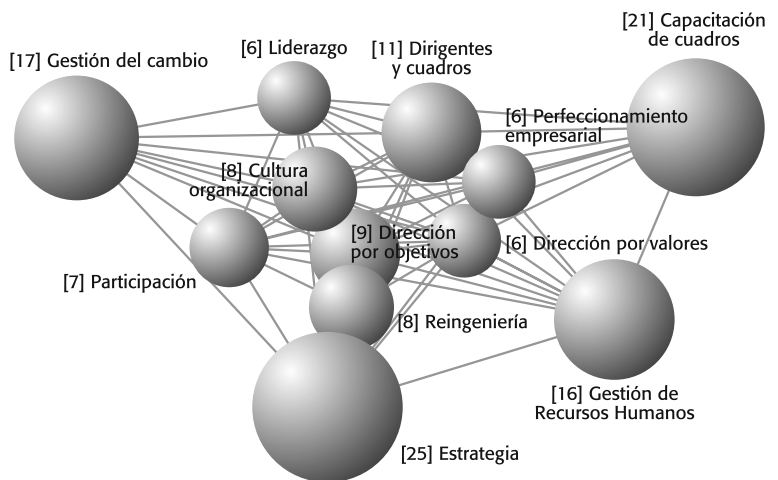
[21] Capacitación de cuadros

[17] Gestión del cambio

[6] Liderazgo

[11] Dirigentes y cuadros

[6] Perfeccionamiento empresarial

[8] Cultura organizacional

[9] Dirección por objetivos

[6] Dirección por valores

[7] Participación

[8] Reingeniería

[16] Gestión de Recursos Humanos

[25] Estrategia